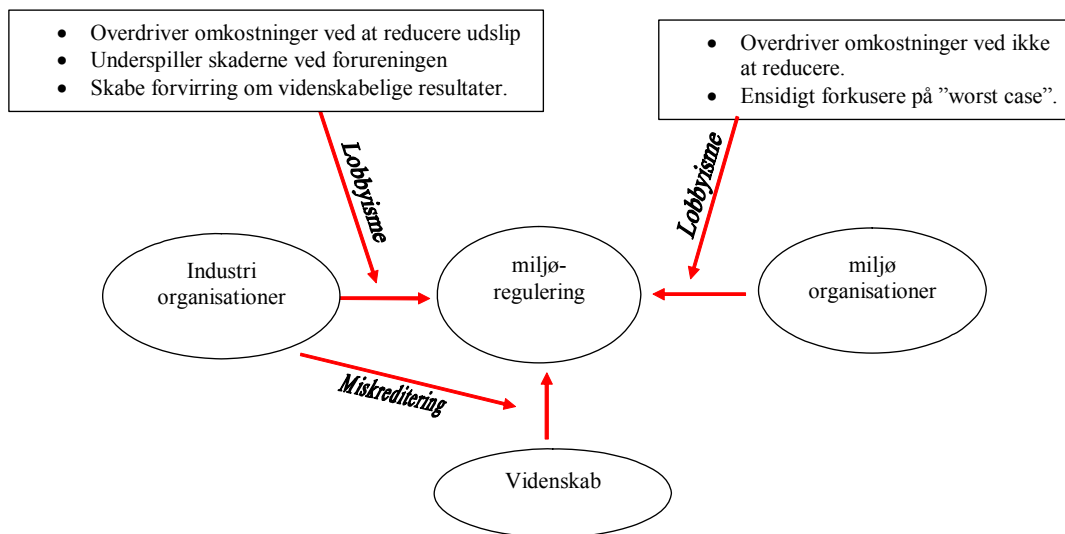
- Overdriver omkostninger ved at reducere udslip
- Underspiller skaderne ved forureningen
- Skabe forvirring om videnskabelige resultater.

- Overdriver omkostninger ved ikke at reducere.
- Ensidigt forkusere på ”worst case”.

Lobbyisme

Lobbyisme

Industri organisationer

miljø-regulering

miljø organisationer

Miskreditering

Videnskab